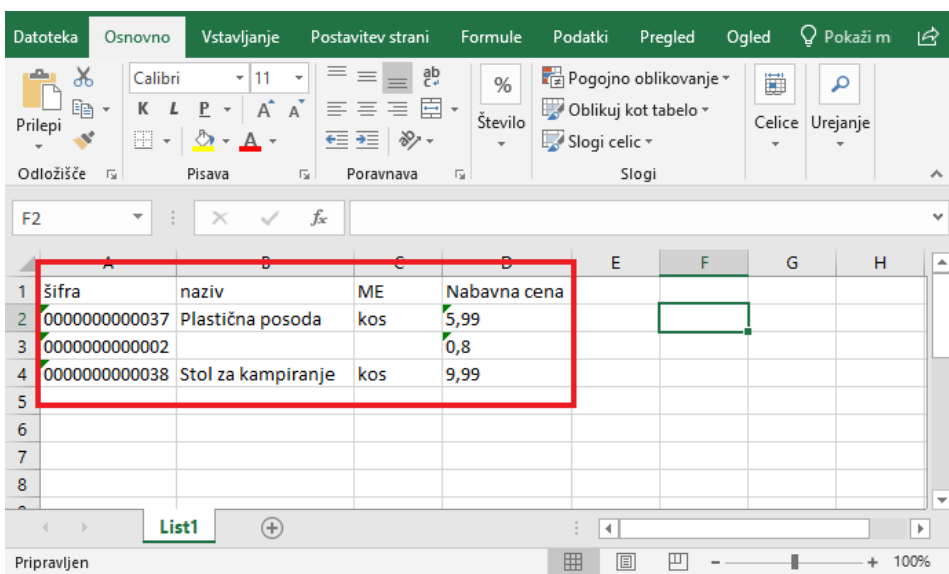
Datoteka Osnovno Vstavljanje Postavitev strani Formule Podatki Pregled Ogled Pokaži m

Prilepi
Odložišče

Calibri 11
K L P A A
Pisava

ab
Poravnava

%
Število

Pogojno oblikovanje
Oblikuj kot tabelo
Slogi celic
Slogi

Celice
Urejanje

F2 fx

|   | A | B | C | D | E | F | G | H |
|---|---|---|---|---|---|---|---|---|
| 1 | šifra | naziv | ME | Nabavna cena | | | | |
| 2 | 0000000000037 | Plastična posoda | kos | 5,99 | | | | |
| 3 | 0000000000002 | | | 0,8 | | | | |
| 4 | 0000000000038 | Stol za kampiranje | kos | 9,99 | | | | |
| 5 | | | | | | | | |
| 6 | | | | | | | | |
| 7 | | | | | | | | |
| 8 | | | | | | | | |

List1

Pripravljen
100%